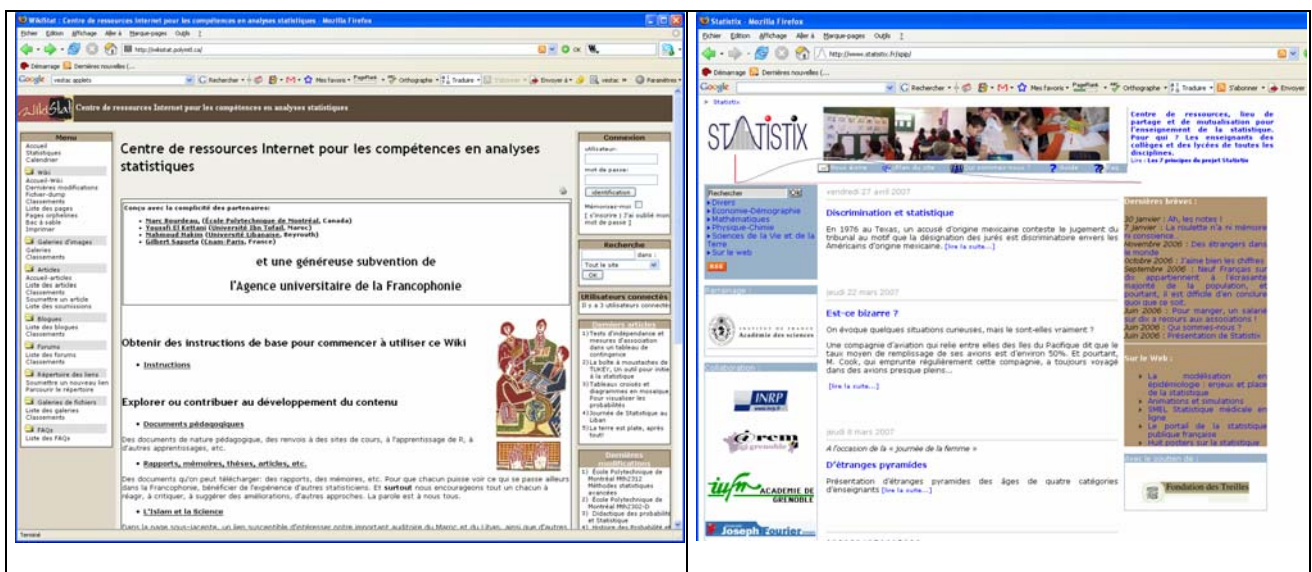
WikiStat : Centre de ressources Internet pour les compétences en analyses statistiques - Mozilla Firefox

Fichier Edition Affichage Aller à Marque-pages Outils ?

http://wikistat.polymtl.ca/

Démarrage Dernières nouvelles (...

Google

Centre de ressources Internet pour les compétences en analyses statistiques

Menu
Accueil
Statistiques
Calendrier
Wiki
Accueil-Wiki
Dernières modifications
Fichier-dump
Classements
Liste des pages
Pages orphelines
Bac à sable
Imprimer
Galeries d'images
Galeries
Classements
Articles
Accueil-articles
Liste des articles
Classements
Soumettre un article
Liste des soumissions
Blogues
Liste des blogues
Classements
Forums
Liste des forums
Classements
Répertoire des liens
Soumettre un nouveau lien
Parcourir le répertoire
Galeries de fichiers
Liste des galeries
Classements
FAQs
Liste des FAQs

Centre de ressources Internet pour les compétences en analyses statistiques

Conçu avec la complicité des partenaires:
• Marc Bourdeau, (École Polytechnique de Montréal, Canada)
• Youssfi El Kettani (Université Ibn Tofail, Maroc)
• Mahmoud Hakim (Université Libanaise, Beyrouth)
• Gilbert Saporta (Cnam-Paris, France)

et une généreuse subvention de
l'Agence universitaire de la Francophonie

Obtenir des instructions de base pour commencer à utiliser ce Wiki
• Instructions

Explorer ou contribuer au développement du contenu
• Documents pédagogiques
Des documents de nature pédagogique, des renvois à des sites de cours, à l'apprentissage de R, à d'autres apprentissages, etc.
• Rapports, mémoires, thèses, articles, etc.
Des documents qu'on peut télécharger: des rapports, des mémoires, etc. Pour que chacun puisse voir ce qui se passe ailleurs dans la Francophonie, bénéficier de l'expérience d'autres statisticiens. Et surtout nous encourageons tout un chacun à réagir, à critiquer, à suggérer des améliorations, d'autres approches. La parole est à nous tous.
• L'Islam et la Science
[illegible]

Connexion
utilisateur:
mot de passe:
Identification
Mémoriser-moi
[ s'inscrire | J'ai oublié mon mot de passe ]
Recherche
dans :
Tout le site
OK
Utilisateurs connectés
Il y a 3 utilisateurs connectés
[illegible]
1) Tests d'indépendance et mesures d'association dans un tableau de contingence
2) La boîte à moustaches de TUKEY, Un outil pour initier à la statistique
3) Tableaux croisés et diagrammes en mosaïque Pour visualiser les probabilités
4) Journée de Statistique au Liban
5) La terre est plate, après tout!
Dernières
1) École Polytechnique de Montréal MTH2312 Méthodes statistiques avancées
2) École Polytechnique de Montréal MTH2302-D
3) Didactique des probabilités et Statistique
4) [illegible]

Terminé

Statistix - Mozilla Firefox

Fichier Edition Affichage Aller à Marque-pages Outils ?

http://www.statistix.fr/spip/

Démarrage Dernières nouvelles (...

Google

> Statistix

STATISTIX

Centre de ressources, lieu de partage et de mutualisation pour l'enseignement de la statistique. Pour qui ? Les enseignants des collèges et des lycées de toutes les disciplines.
Lire : Les 7 principes du projet Statistix

Rechercher OK
▸Divers
▸Economie-Démographie
▸Mathématiques
▸Physique-Chimie
▸Sciences de la Vie et de la Terre
▸Sur le web

Parrainage :
Institut de France Académie des sciences
Collaboration :
INRP
irem
iufm ACADÉMIE DE GRENOBLE
Joseph Fourier

vendredi 27 avril 2007
Discrimination et statistique
En 1976 au Texas, un accusé d'origine mexicaine conteste le jugement du tribunal au motif que la désignation des jurés est discriminatoire envers les Américains d'origine mexicaine. [lire la suite...]

jeudi 22 mars 2007
Est-ce bizarre ?
On évoque quelques situations curieuses, mais le sont-elles vraiment ?
Une compagnie d'aviation qui relie entre elles des îles du Pacifique dit que le taux moyen de remplissage de ses avions est d'environ 50%. Et pourtant, M. Cook, qui emprunte régulièrement cette compagnie, a toujours voyagé dans des avions presque pleins...
[lire la suite...]

jeudi 8 mars 2007
A l'occasion de la « journée de la femme »
D'étranges pyramides
Présentation d'étranges pyramides des âges de quatre catégories d'enseignants [lire la suite...]

Dernières brèves :
30 janvier : Ah, les notes !
7 janvier : La roulette n'a ni mémoire ni conscience
Novembre 2006 : Des étrangers dans le monde
Octobre 2006 : J'aime bien les chiffres
Septembre 2006 : Neuf Français sur dix appartiennent à l'écrasante majorité de la population, et pourtant, il est difficile d'en conclure quoi que ce soit.
Juin 2006 : Pour manger, un salarié sur dix a recours aux associations !
Juin 2006 : Qui sommes-nous ?
Juin 2006 : Présentation de Statistix

Sur le Web :
• La modélisation en épidémiologie : enjeux et place de la statistique
• Animations et simulations
• SMEL Statistique médicale en ligne
• Le portail de la statistique publique française
• Huit posters sur la statistique

Avec le soutien de :
Fondation des Treilles